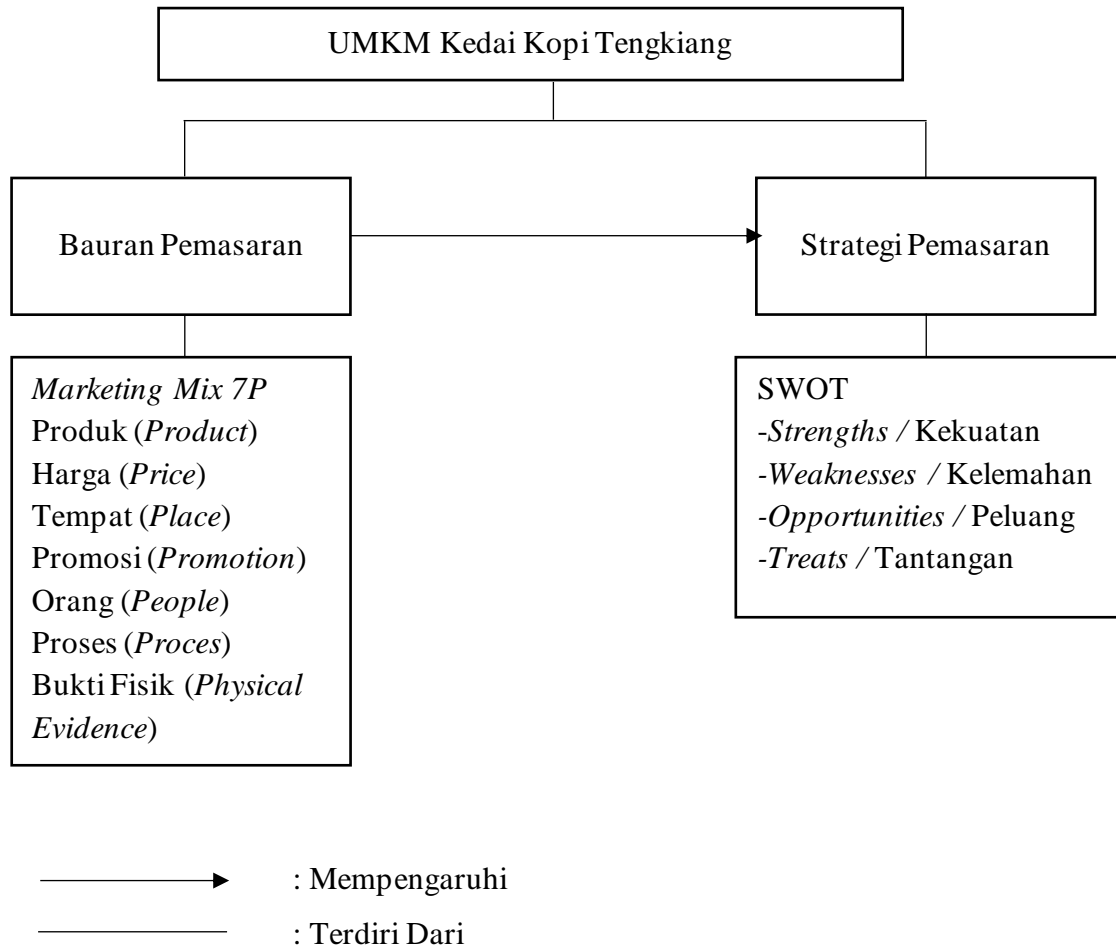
UMKM Kedai Kopi Tengkiang

Bauran Pemasaran

Strategi Pemasaran

Marketing Mix 7P
Produk (Product)
Harga (Price)
Tempat (Place)
Promosi (Promotion)
Orang (People)
Proses (Proces)
Bukti Fisik (Physical Evidence)

SWOT
-Strengths / Kekuatan
-Weaknesses / Kelemahan
-Opportunities / Peluang
-Treats / Tantangan

: Mempengaruhi
: Terdiri Dari